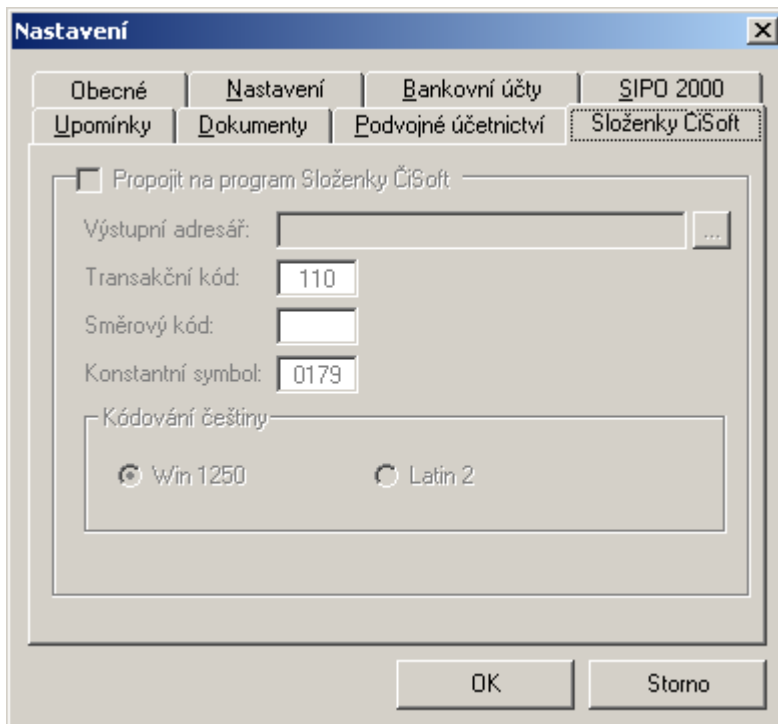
Nastavení

×

Obecné | Nastavení | Bankovní účty | SIPO 2000

Upomínky | Dokumenty | Podvojné účetnictví | Složenky ČiSoft

Propojit na program Složenky ČiSoft

Výstupní adresář:

...

Transakční kód: 110

Směrový kód:

Konstantní symbol: 0179

Kódování češtiny

Win 1250

Latin 2

OK

Storno